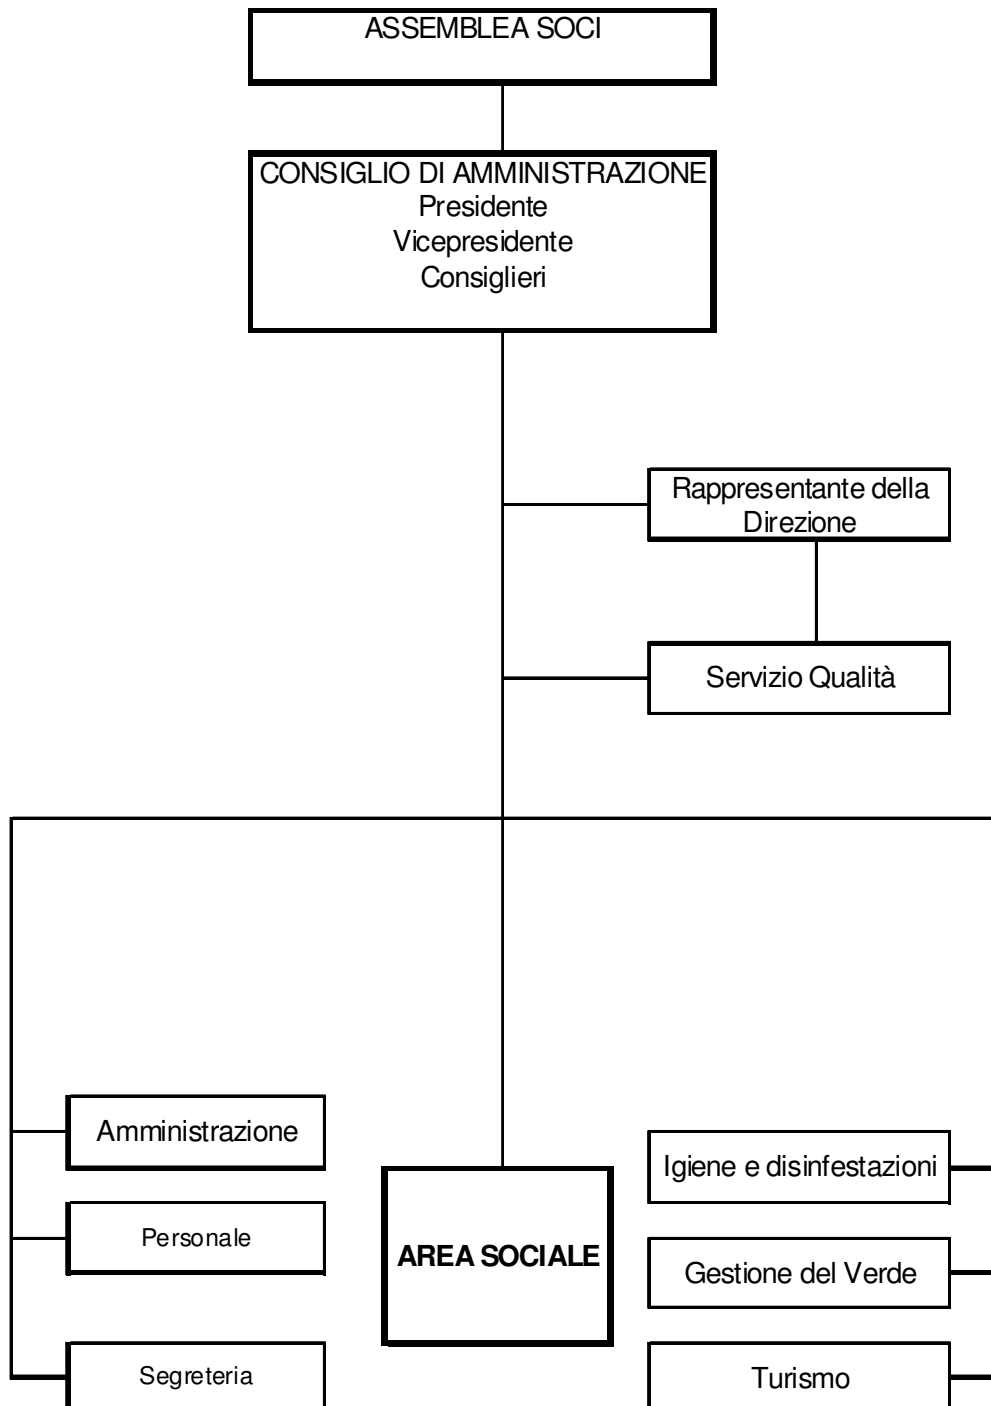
ASSEMBLEA SOCI

CONSIGLIO DI AMMINISTRAZIONE
Presidente
Vicepresidente
Consiglieri

Rappresentante della Direzione

Servizio Qualità

Amministrazione

Personale

Segreteria

AREA SOCIALE

Igiene e disinfestazioni

Gestione del Verde

Turismo